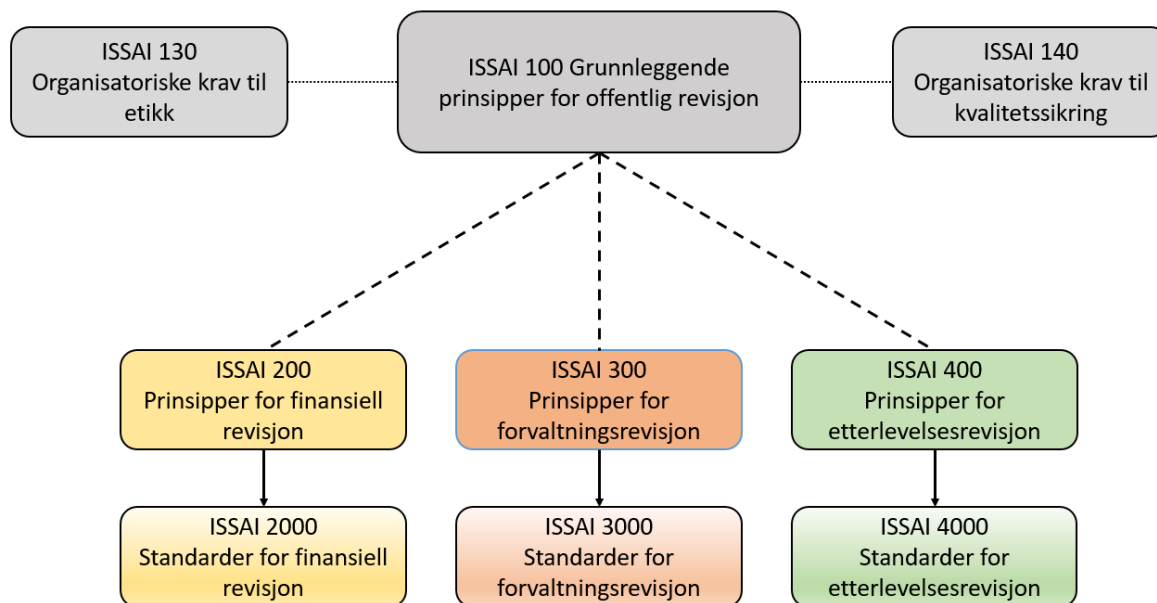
ISSAI 130
Organisatoriske krav til etikk

ISSAI 100 Grunnleggende prinsipper for offentlig revisjon

ISSAI 140
Organisatoriske krav til kvalitetssikring

ISSAI 200
Prinsipper for finansiell revisjon

ISSAI 300
Prinsipper for forvaltningsrevisjon

ISSAI 400
Prinsipper for etterlevelsesrevisjon

ISSAI 2000
Standarder for finansiell revisjon

ISSAI 3000
Standarder for forvaltningsrevisjon

ISSAI 4000
Standarder for etterlevelsesrevisjon